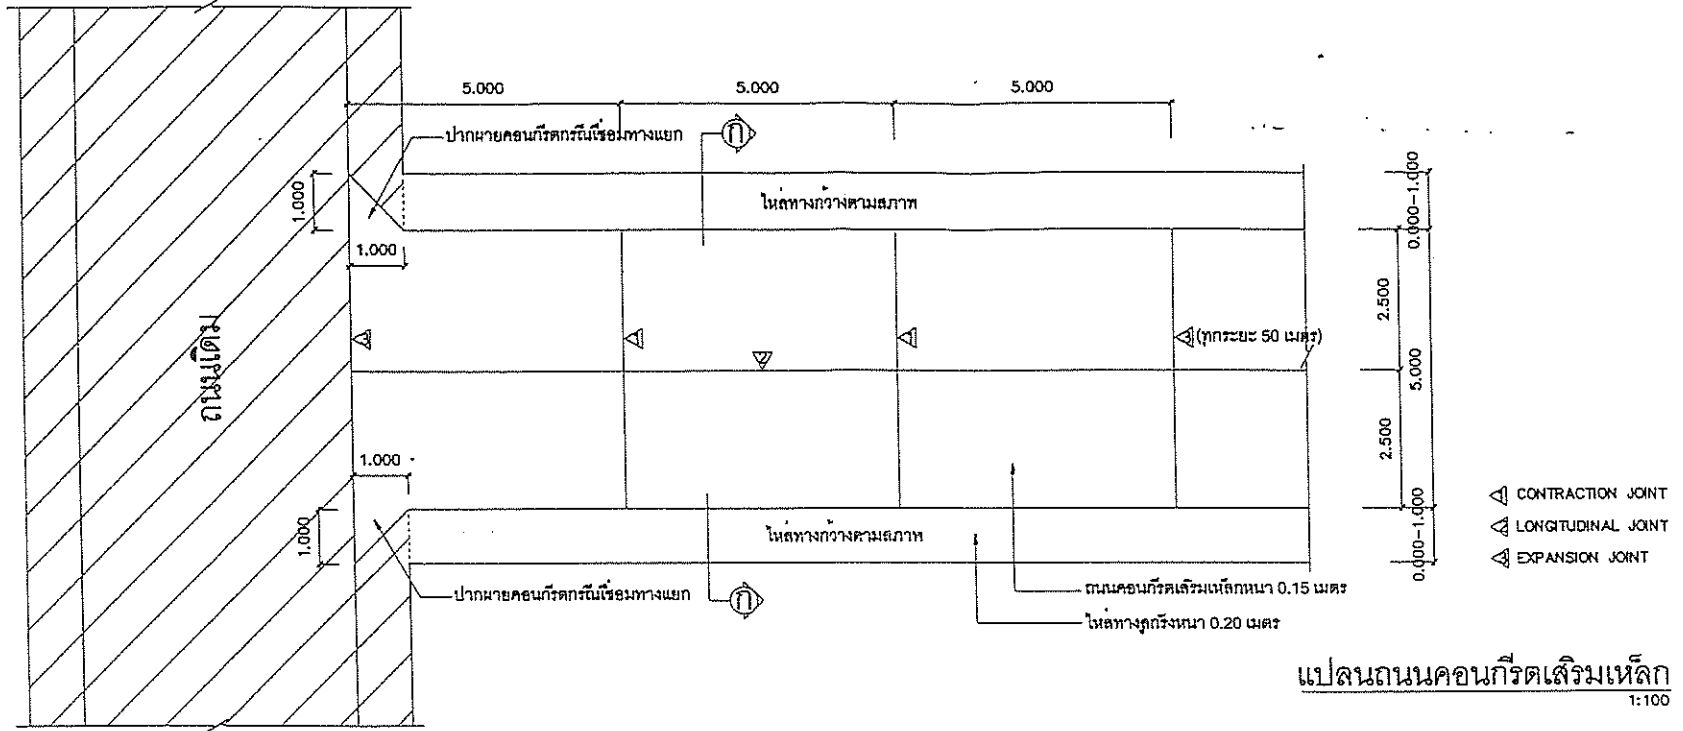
5.000

5.000

5.000

ปากผายคอนกรีตกรณีเชื่อมทางแยก

ก

1.000

ไหล่ทางกว้างตามสภาพ

0.000-1.000

1.000

2.500

ถนนเดิม

(ทุกระยะ 50 เมตร)

5.000

2.500

1.000

1.000

ไหล่ทางกว้างตามสภาพ

0.000-1.000

ปากผายคอนกรีตกรณีเชื่อมทางแยก

ก

ถนนคอนกรีตเสริมเหล็กหนา 0.15 เมตร

ไหล่ทางลูกรังหนา 0.20 เมตร

CONTRACTION JOINT

LONGITUDINAL JOINT

EXPANSION JOINT

แปลนถนนคอนกรีตเสริมเหล็ก

1:100